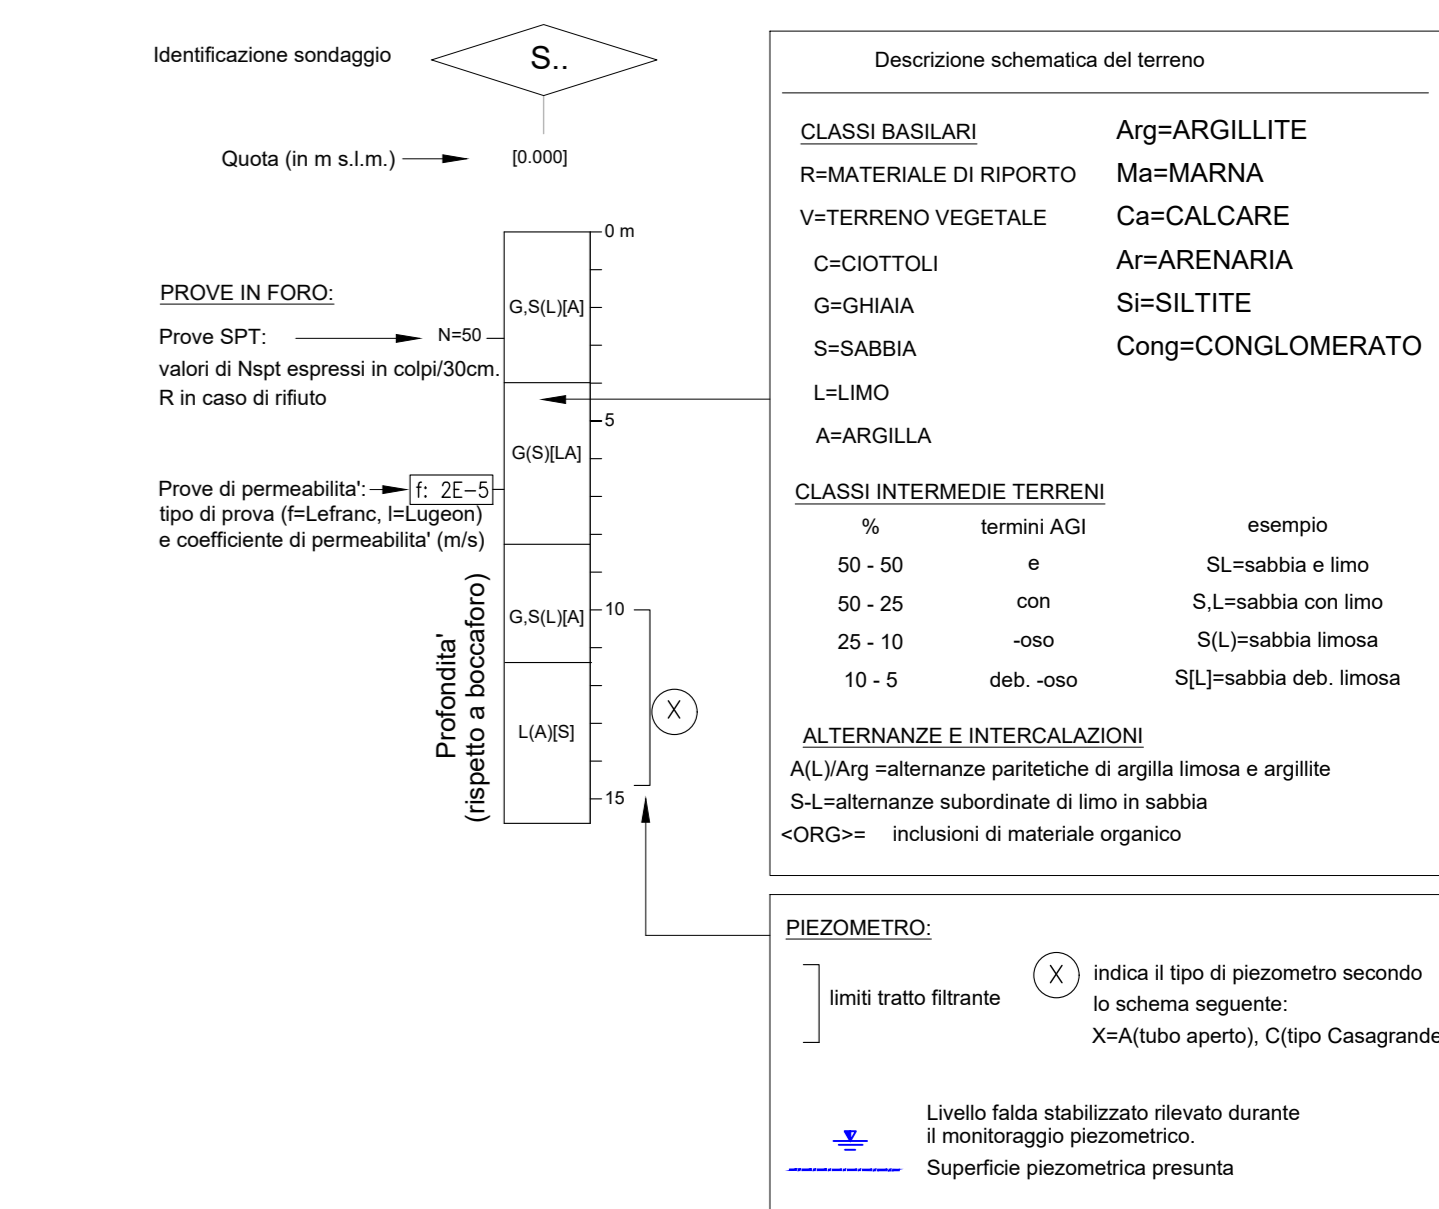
Identificazione sondaggio

S..

Quota (in m s.l.m.)

[0.000]

0 m

PROVE IN FORO:

Prove SPT:

N=50

valori di Nspt espressi in colpi/30cm.
R in caso di rifiuto

G,S(L)[A]

5

G(S)[LA]

Prove di permeabilita':

f: 2E-5

tipo di prova (f=Lefranc, l=Lugeon)
e coefficiente di permeabilita' (m/s)

G,S(L)[A]

10

L(A)[S]

X

15

Profondita'
(rispetto a boccaforo)

Descrizione schematica del terreno

| CLASSI BASILARI | Arg=ARGILLITE |
|---|---|
| R=MATERIALE DI RIPORTO | Ma=MARNA |
| V=TERRENO VEGETALE | Ca=CALCARE |
| C=CIOTTOLI | Ar=ARENARIA |
| G=GHIAIA | Si=SILTITE |
| S=SABBIA | Cong=CONGLOMERATO |
| L=LIMO | |
| A=ARGILLA | |

CLASSI INTERMEDIE TERRENI

| % | termini AGI | esempio |
|---|---|---|
| 50 - 50 | e | SL=sabbia e limo |
| 50 - 25 | con | S,L=sabbia con limo |
| 25 - 10 | -oso | S(L)=sabbia limosa |
| 10 - 5 | deb. -oso | S[L]=sabbia deb. limosa |

ALTERNANZE E INTERCALAZIONI
A(L)/Arg =alternanze paritetiche di argilla limosa e argillite
S-L=alternanze subordinate di limo in sabbia
<ORG>= inclusioni di materiale organico

PIEZOMETRO:

limiti tratto filtrante

X

indica il tipo di piezometro secondo lo schema seguente:
X=A(tubo aperto), C(tipo Casagrande

Livello falda stabilizzato rilevato durante il monitoraggio piezometrico.

Superficie piezometrica presunta